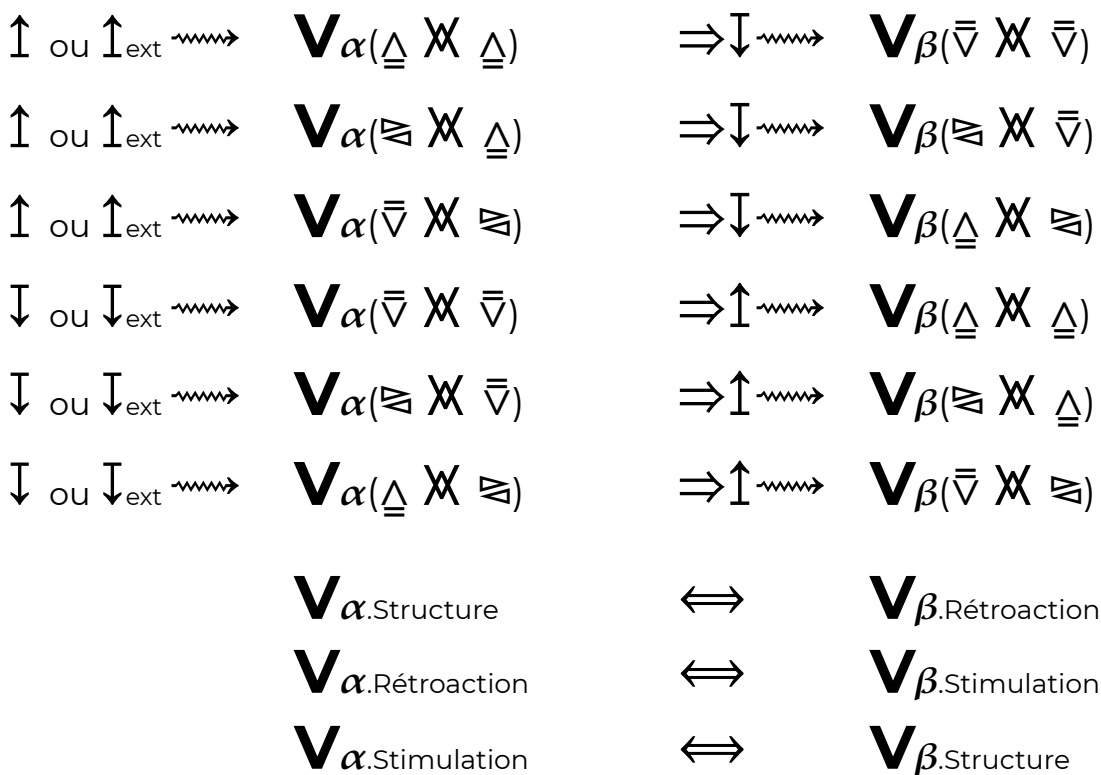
$\updownarrow$ ou $\updownarrow_{ext}$ $\rightsquigarrow$ $\mathbf{V}_{\alpha}(\triangleq ⩙ \triangleq)$ $\Rightarrow \updownarrow \rightsquigarrow$ $\mathbf{V}_{\beta}(\bar{\bar{\nabla}} ⩙ \bar{\bar{\nabla}})$

$\updownarrow$ ou $\updownarrow_{ext}$ $\rightsquigarrow$ $\mathbf{V}_{\alpha}(\trianglerighteq ⩙ \triangleq)$ $\Rightarrow \updownarrow \rightsquigarrow$ $\mathbf{V}_{\beta}(\trianglerighteq ⩙ \bar{\bar{\nabla}})$

$\updownarrow$ ou $\updownarrow_{ext}$ $\rightsquigarrow$ $\mathbf{V}_{\alpha}(\bar{\bar{\nabla}} ⩙ \trianglerighteq)$ $\Rightarrow \updownarrow \rightsquigarrow$ $\mathbf{V}_{\beta}(\triangleq ⩙ \trianglerighteq)$

$\updownarrow$ ou $\updownarrow_{ext}$ $\rightsquigarrow$ $\mathbf{V}_{\alpha}(\bar{\bar{\nabla}} ⩙ \bar{\bar{\nabla}})$ $\Rightarrow \updownarrow \rightsquigarrow$ $\mathbf{V}_{\beta}(\triangleq ⩙ \triangleq)$

$\updownarrow$ ou $\updownarrow_{ext}$ $\rightsquigarrow$ $\mathbf{V}_{\alpha}(\trianglerighteq ⩙ \bar{\bar{\nabla}})$ $\Rightarrow \updownarrow \rightsquigarrow$ $\mathbf{V}_{\beta}(\trianglerighteq ⩙ \triangleq)$

$\updownarrow$ ou $\updownarrow_{ext}$ $\rightsquigarrow$ $\mathbf{V}_{\alpha}(\triangleq ⩙ \trianglerighteq)$ $\Rightarrow \updownarrow \rightsquigarrow$ $\mathbf{V}_{\beta}(\bar{\bar{\nabla}} ⩙ \trianglerighteq)$

$\mathbf{V}_{\alpha}$.Structure $\Leftrightarrow$ $\mathbf{V}_{\beta}$.Rétroaction

$\mathbf{V}_{\alpha}$.Rétroaction $\Leftrightarrow$ $\mathbf{V}_{\beta}$.Stimulation

$\mathbf{V}_{\alpha}$.Stimulation $\Leftrightarrow$ $\mathbf{V}_{\beta}$.Structure